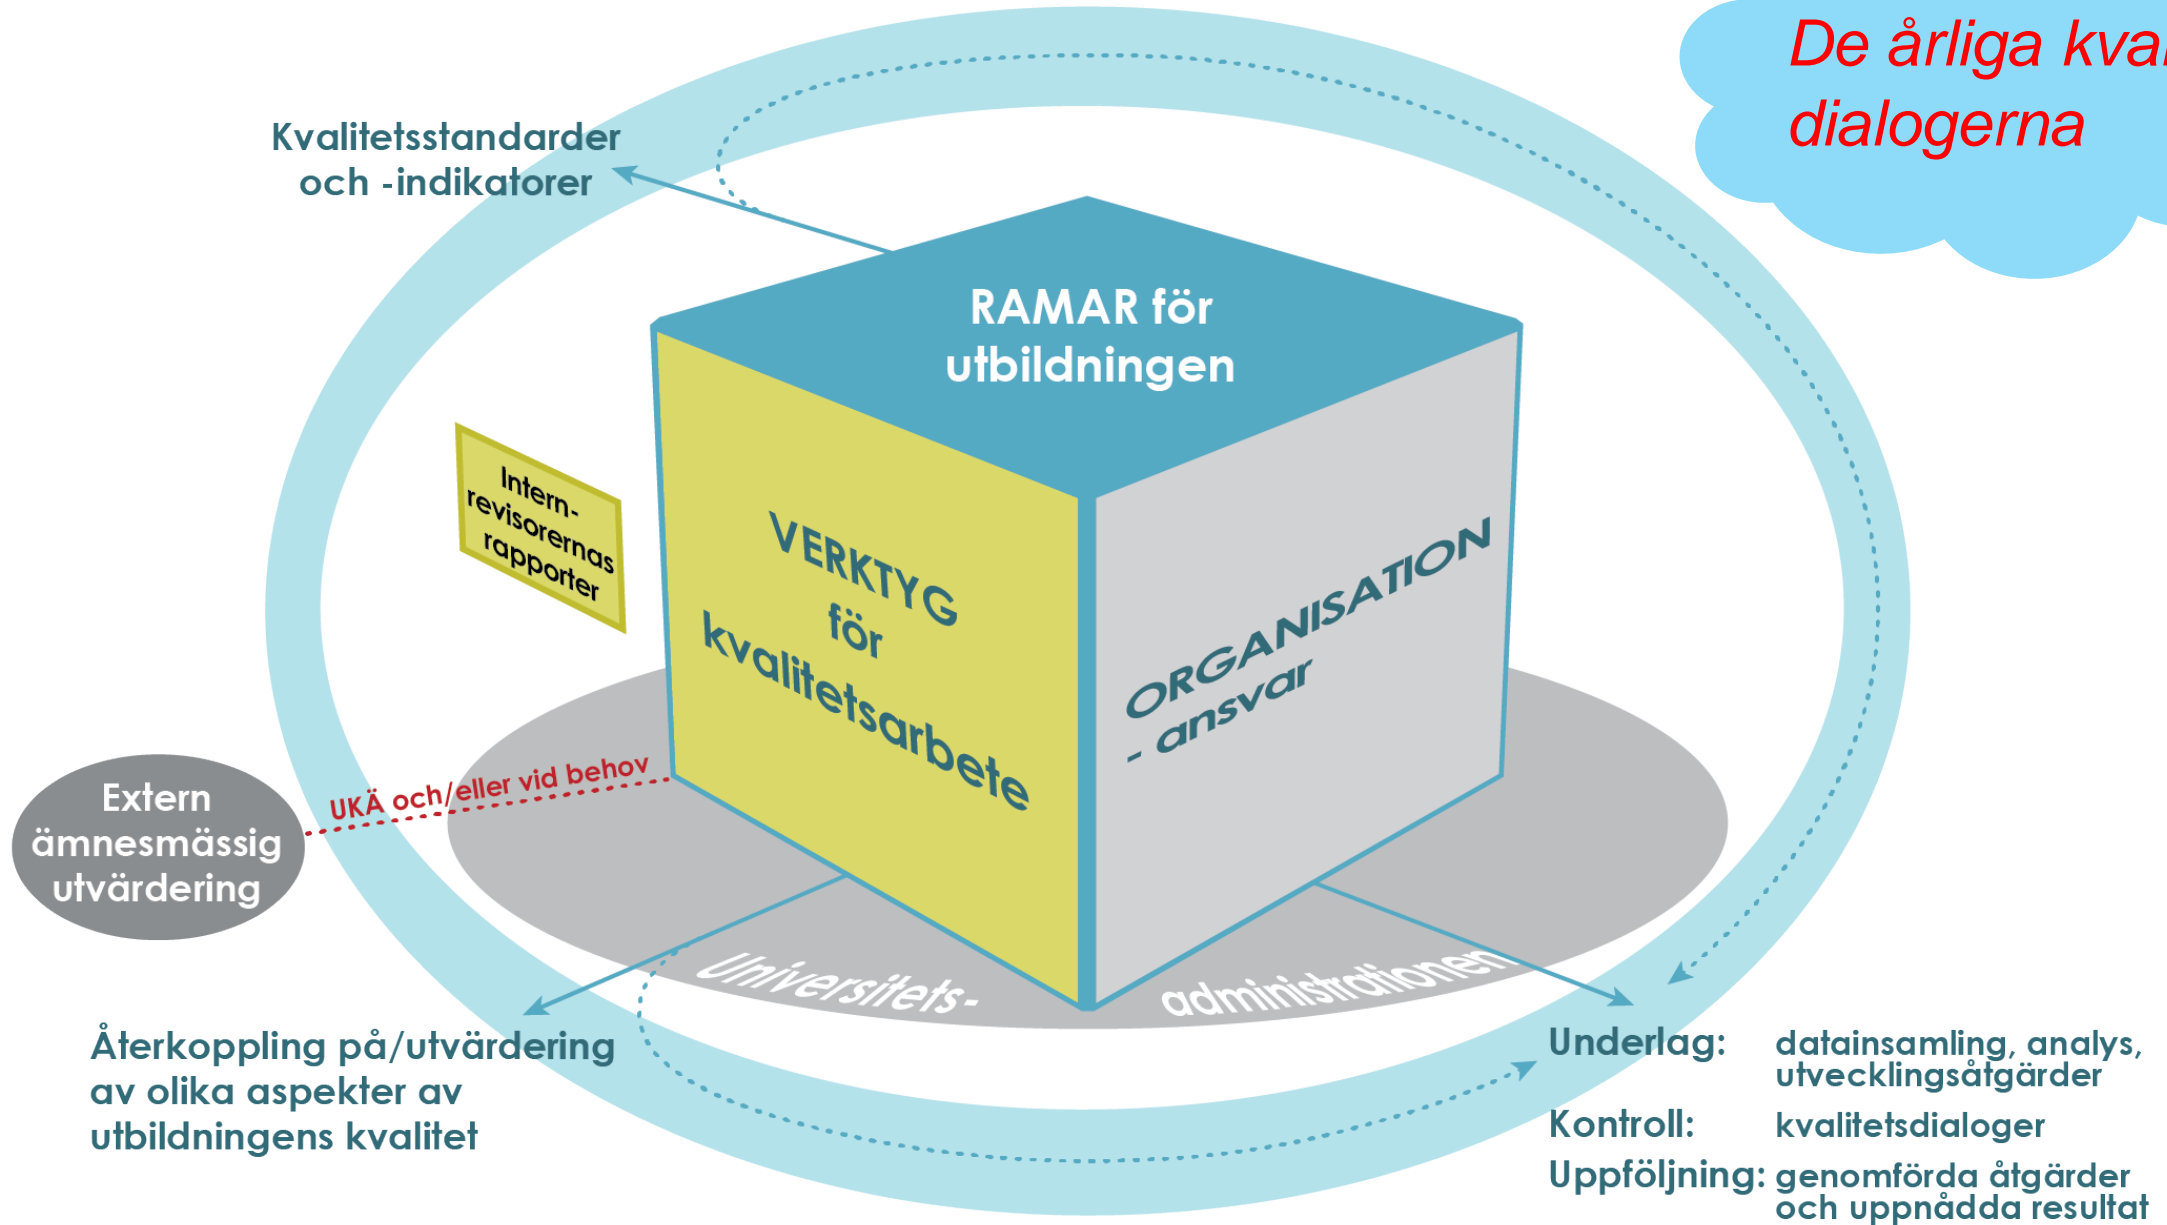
De årliga kva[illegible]
dialogerna

Kvalitetsstandarder och -indikatorer

RAMAR för utbildningen

Intern-revisorernas rapporter

VERKTYG för kvalitetsarbete

ORGANISATION - ansvar

Extern ämnesmässig utvärdering

UKÄ och/eller vid behov

Universitets- administrationen

Återkoppling på/utvärdering av olika aspekter av utbildningens kvalitet

| Underlag: | datainsamling, analys, utvecklingsåtgärder |
|---|---|
| Kontroll: | kvalitetsdialoger |
| Uppföljning: | genomförda åtgärder och uppnådda resultat |